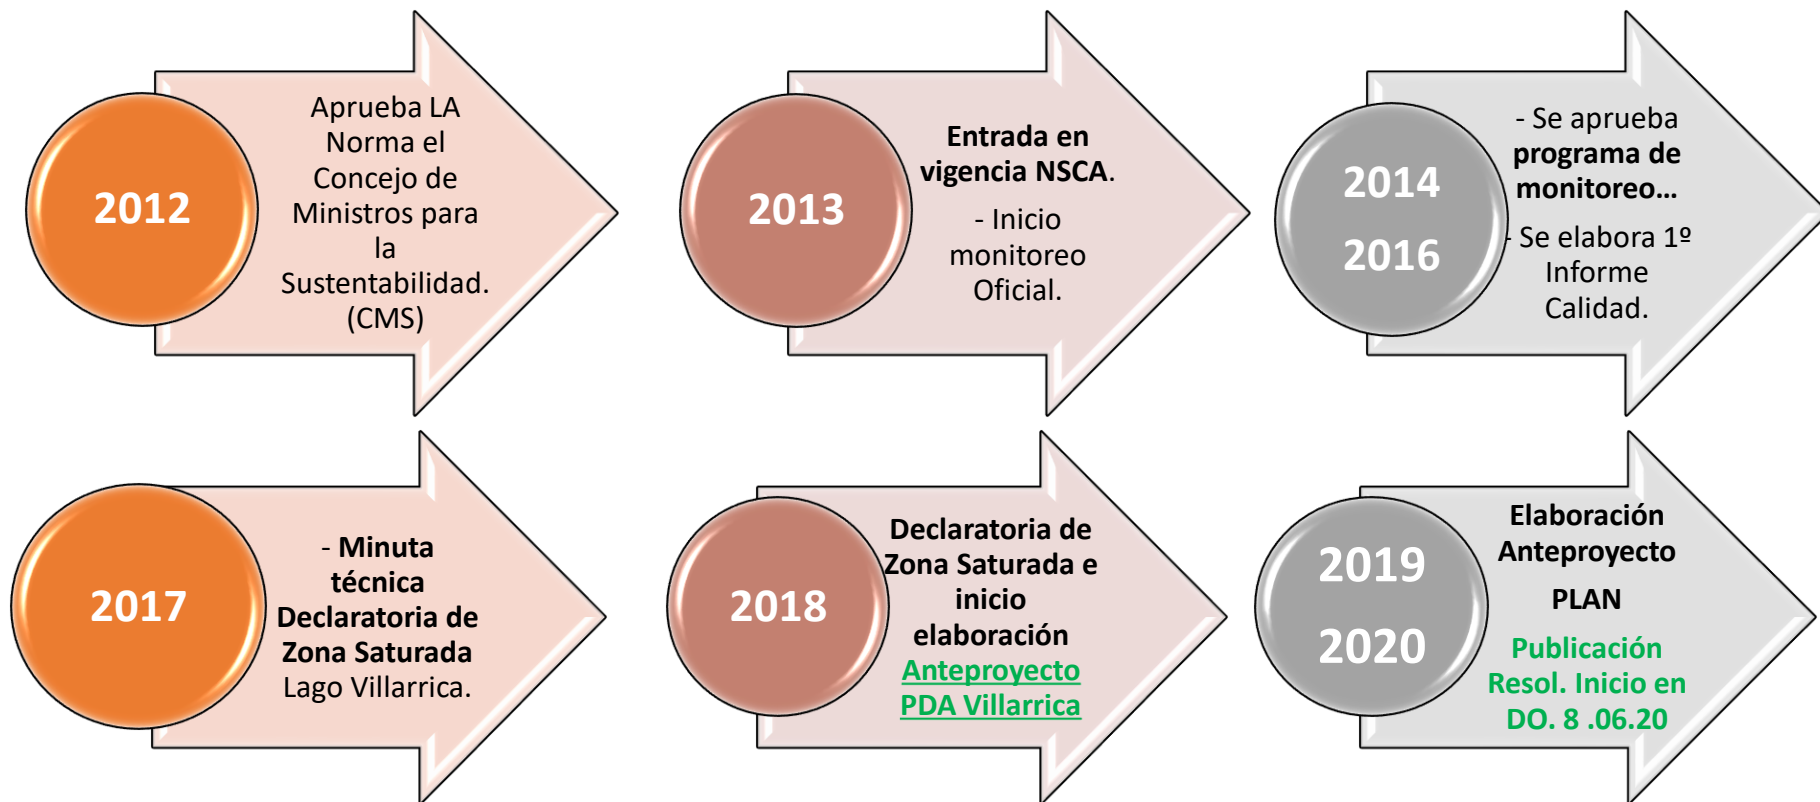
2012

Aprueba LA Norma el Concejo de Ministros para la Sustentabilidad. (CMS)

2013

Entrada en vigencia NSCA.

- Inicio monitoreo Oficial.

2014

2016

- Se aprueba programa de monitoreo…

- Se elabora 1º Informe Calidad.

2017

- Minuta técnica Declaratoria de Zona Saturada Lago Villarrica.

2018

Declaratoria de Zona Saturada e inicio elaboración Anteproyecto PDA Villarrica

2019

2020

Elaboración Anteproyecto

PLAN

Publicación Resol. Inicio en DO. 8 .06.20